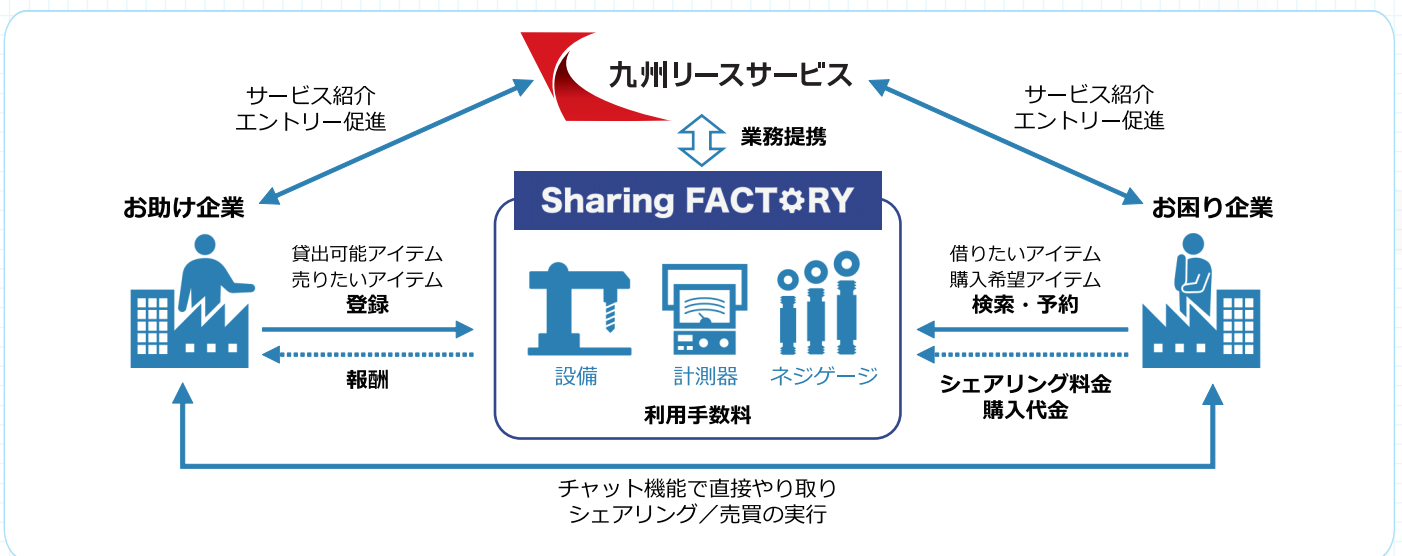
九州リースサービス

サービス紹介
エントリー促進

サービス紹介
エントリー促進

業務提携

Sharing FACTORY

お助け企業

お困り企業

貸出可能アイテム
売りたいアイテム
登録

報酬

設備

計測器

ネジゲージ

利用手数料

借りたいアイテム
購入希望アイテム
検索・予約

シェアリング料金
購入代金

チャット機能で直接やり取り
シェアリング／売買の実行